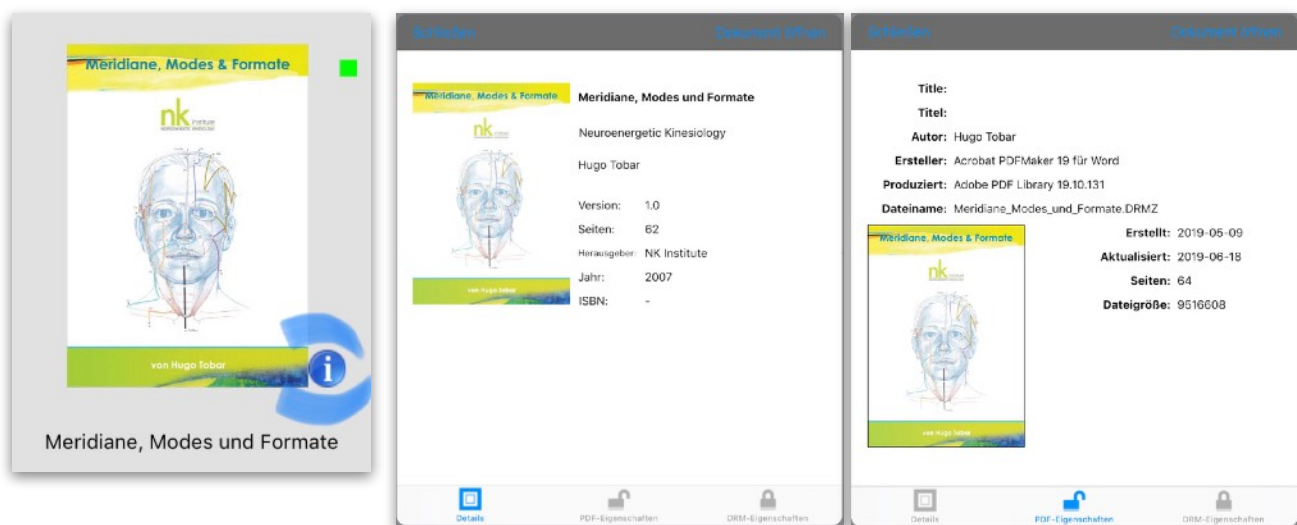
Meridiane, Modes & Formate

nk Institute
NEUROENERGETIC KINESIOLOGY

von Hugo Tobar

Meridiane, Modes und Formate

Schließen

Dokument öffnen

Meridiane, Modes & Formate

nk Institute

von Hugo Tobar

Meridiane, Modes und Formate

Neuroenergetic Kinesiology

Hugo Tobar

Version: 1.0

Seiten: 62

Herausgeber: NK Institute

Jahr: 2007

ISBN: -

Details

PDF-Eigenschaften

DRM-Eigenschaften

Schließen

Dokument öffnen

Title:

Titel:

Autor: Hugo Tobar

Ersteller: Acrobat PDFMaker 19 für Word

Produziert: Adobe PDF Library 19.10.131

Dateiname: Meridiane_Modes_und_Formate.DRMZ

Meridiane, Modes & Formate

nk Institute

von Hugo Tobar

Erstellt: 2019-05-09

Aktualisiert: 2019-06-18

Seiten: 64

Dateigröße: 9516608

Details

PDF-Eigenschaften

DRM-Eigenschaften